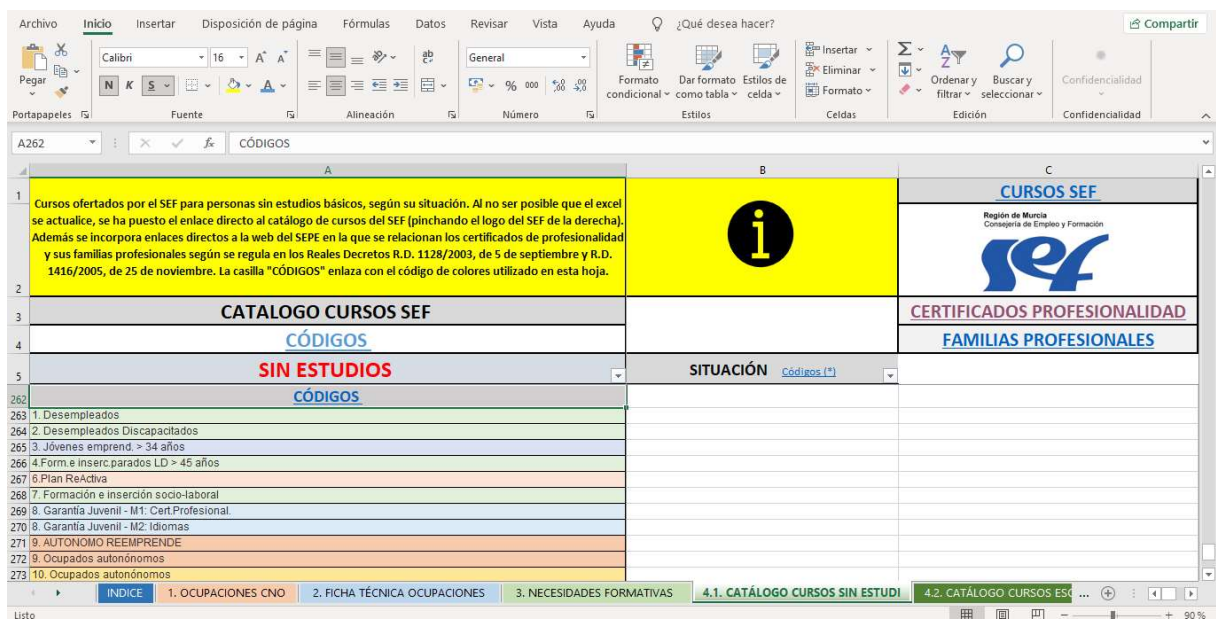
Archivo Inicio Insertar Disposición de página Fórmulas Datos Revisar Vista Ayuda ¿Qué desea hacer? Compartir

Pegar Calibri 16 A A General Insertar Eliminar Formato Formato condicional Dar formato como tabla Estilos de celda Ordenar y filtrar Buscar y seleccionar Confidencialidad

Portapapeles Fuente Alineación Número Estilos Celdas Edición Confidencialidad

A262 CÓDIGOS

A B C

1 Cursos ofertados por el SEF para personas sin estudios básicos, según su situación. Al no ser posible que el excel se actualice, se ha puesto el enlace directo al catálogo de cursos del SEF (pinchando el logo del SEF de la derecha). Además se incorpora enlaces directos a la web del SEPE en la que se relacionan los certificados de profesionalidad y sus familias profesionales según se regula en los Reales Decretos R.D. 1128/2003, de 5 de septiembre y R.D. 1416/2005, de 25 de noviembre. La casilla "CÓDIGOS" enlaza con el código de colores utilizado en esta hoja.

CURSOS SEF

Región de Murcia
Consejería de Empleo y Formación

sef

2

3 CATALOGO CURSOS SEF CERTIFICADOS PROFESIONALIDAD

4 CÓDIGOS FAMILIAS PROFESIONALES

5 SIN ESTUDIOS SITUACIÓN Códigos (*)

262 CÓDIGOS
263 1. Desempleados
264 2. Desempleados Discapacitados
265 3. Jóvenes emprend. > 34 años
266 4.Form.e inserc.parados LD > 45 años
267 6.Plan ReActiva
268 7. Formación e inserción socio-laboral
269 8. Garantía Juvenil - M1: Cert.Profesional.
270 8. Garantía Juvenil - M2: Idiomas
271 9. AUTONOMO REEMPRENDE
272 9. Ocupados autonónomos
273 10. Ocupados autonónomos

INDICE 1. OCUPACIONES CNO 2. FICHA TÉCNICA OCUPACIONES 3. NECESIDADES FORMATIVAS 4.1. CATÁLOGO CURSOS SIN ESTUDI 4.2. CATÁLOGO CURSOS ES ...

Listo 90 %